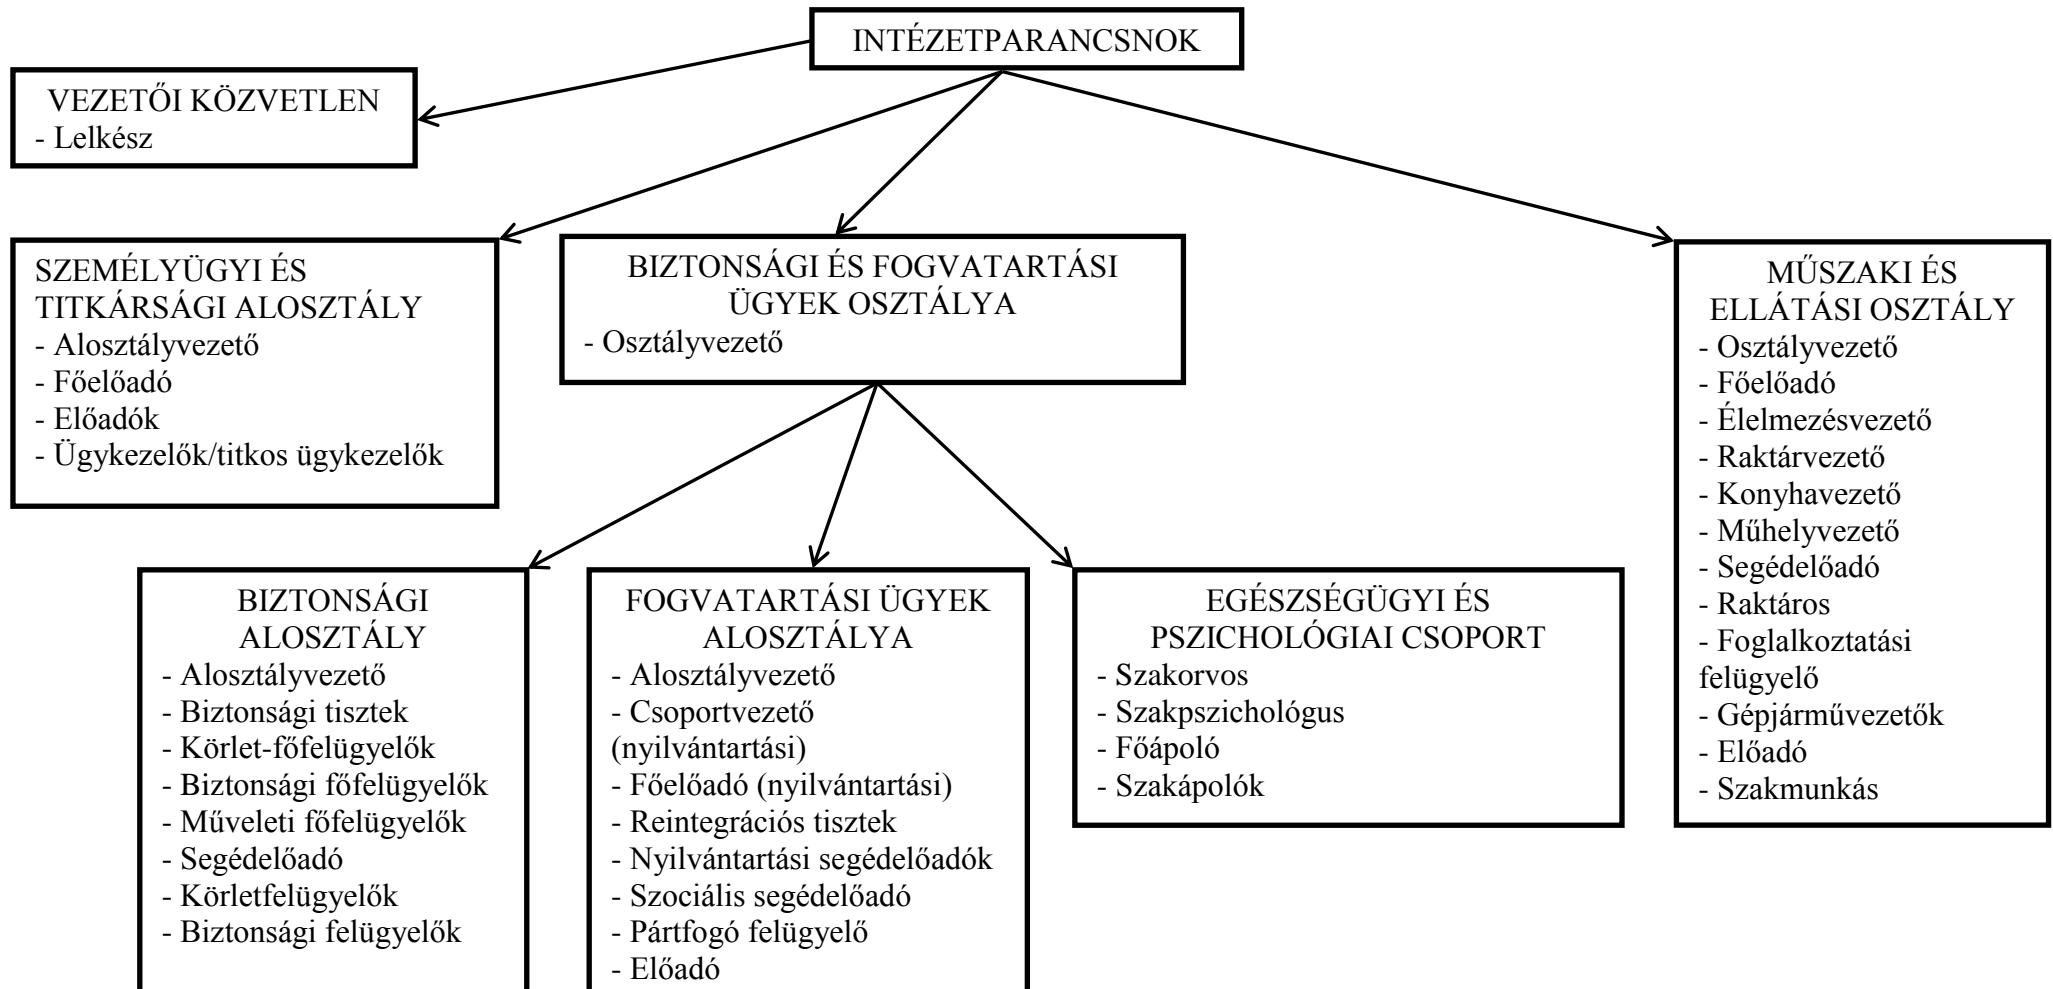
INTÉZETPARANCSNOK

VEZETŐI KÖZVETLEN
- Lelkész

SZEMÉLYÜGYI ÉS TITKÁRSÁGI ALOSZTÁLY
- Alosztályvezető
- Főelőadó
- Előadók
- Ügykezelők/titkos ügykezelők

BIZTONSÁGI ÉS FOGVATARTÁSI ÜGYEK OSZTÁLYA
- Osztályvezető

MŰSZAKI ÉS ELLÁTÁSI OSZTÁLY
- Osztályvezető
- Főelőadó
- Élelmezésvezető
- Raktárvezető
- Konyhavezető
- Műhelyvezető
- Segédelőadó
- Raktáros
- Foglalkoztatási felügyelő
- Gépjárművezetők
- Előadó
- Szakmunkás

BIZTONSÁGI ALOSZTÁLY
- Alosztályvezető
- Biztonsági tisztek
- Körlet-főfelügyelők
- Biztonsági főfelügyelők
- Műveleti főfelügyelők
- Segédelőadó
- Körletfelügyelők
- Biztonsági felügyelők

FOGVATARTÁSI ÜGYEK ALOSZTÁLYA
- Alosztályvezető
- Csoportvezető (nyilvántartási)
- Főelőadó (nyilvántartási)
- Reintegrációs tisztek
- Nyilvántartási segédelőadók
- Szociális segédelőadó
- Pártfogó felügyelő
- Előadó

EGÉSZSÉGÜGYI ÉS PSZICHOLÓGIAI CSOPORT
- Szakorvos
- Szakpszichológus
- Főápoló
- Szakápolók